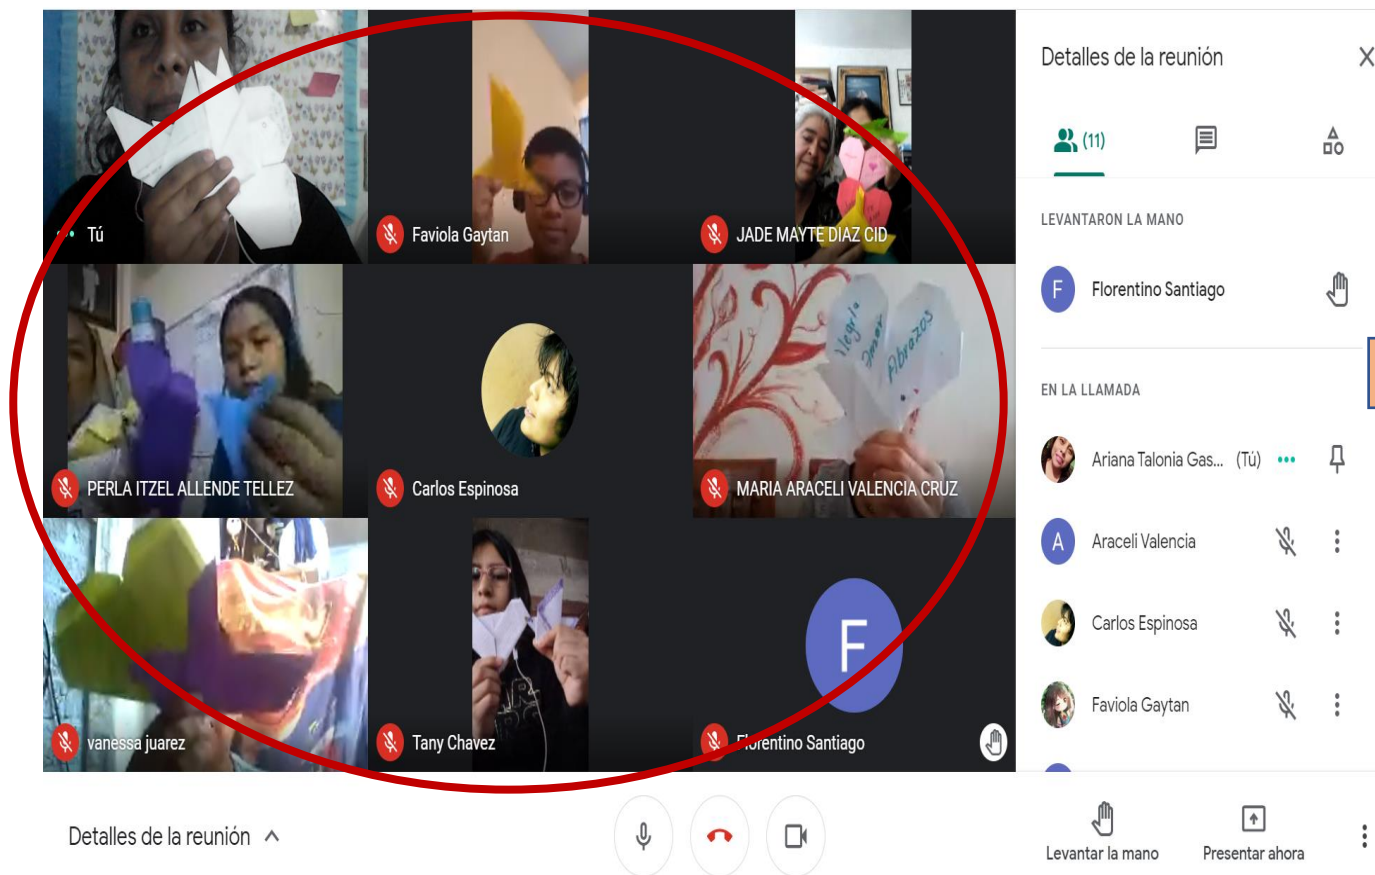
Tú

Faviola Gaytan

JADE MAYTE DIAZ CID

PERLA ITZEL ALLENDE TELLEZ

Carlos Espinosa

Alegria
Amor
Abrazos

MARIA ARACELI VALENCIA CRUZ

vanessa juarez

Tany Chavez

F

Florentino Santiago

Detalles de la reunión

Detalles de la reunión

(11)

LEVANTARON LA MANO

F Florentino Santiago

EN LA LLAMADA

Ariana Talonia Gas... (Tú)

A Araceli Valencia

Carlos Espinosa

Faviola Gaytan

Levantar la mano

Presentar ahora